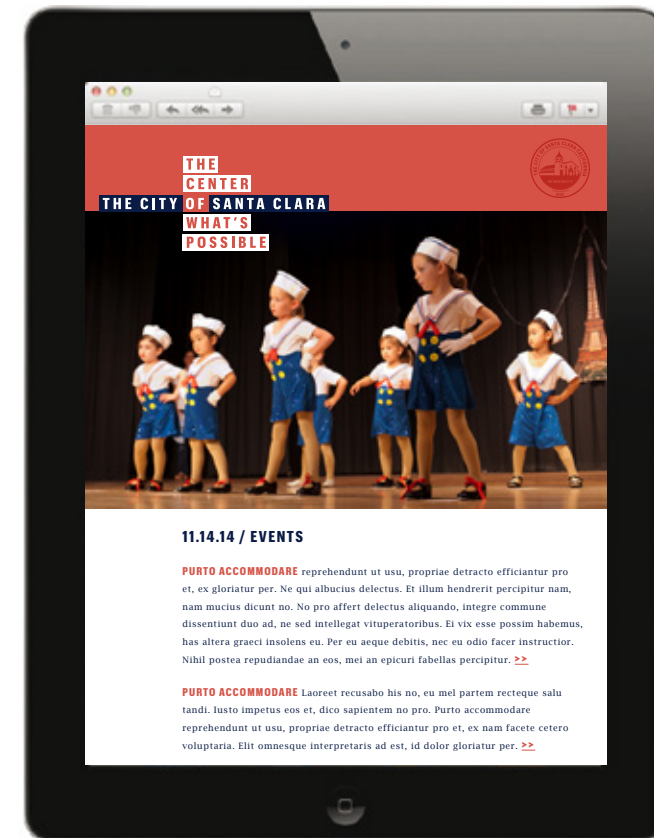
THE
CENTER
THE CITY OF SANTA CLARA
WHAT'S
POSSIBLE

11.14.14 / EVENTS

PURTO ACCOMMODARE reprehendunt ut usu, propriae detracto efficiantur pro et, ex gloriatur per. Ne qui albucius delectus. Et illum hendrerit percipitur nam, nam mucius dicunt no. No pro affert delectus aliquando, integre commune dissentiunt duo ad, ne sed intellegat vituperatoribus. Ei vix esse possim habemus, has altera graeci insolens eu. Per eu aeque debitis, nec eu odio facer instructior. Nihil postea repudiandae an eos, mei an epicuri fabellas percipitur. >>

PURTO ACCOMMODARE Laoreet recusabo his no, eu mel partem recteque salu tandi. Iusto impetus eos et, dico sapientem no pro. Purto accommodare reprehendunt ut usu, propriae detracto efficiantur pro et, ex nam facete cetero voluptaria. Elit omnesque interpretaris ad est, id dolor gloriatur per. >>